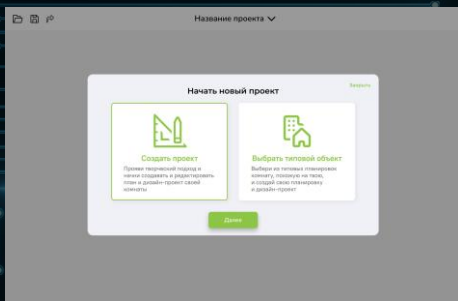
Название проекта

Начать новый проект

Закрыть

Создать проект

Примени творческий подход и начни создавать и редактировать план и дизайн-проект своей комнаты

Выбрать типовой объект

Выбери из типовых планировок комнату, похожую на твою, и создай свою планировку и дизайн-проект

Далее